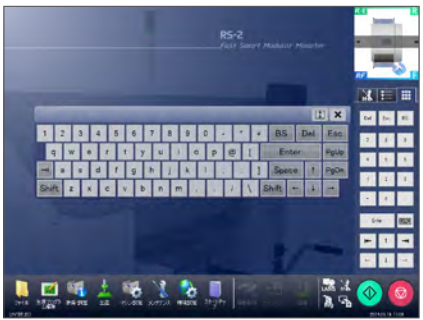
RS-2
Fast Smart Modular Mounter

1 2 3 4 5 6 7 8 9 0 - ^ ¥ BS Del Esc
q w e r t y u i o p @ [ Enter PgUp
a s d f g h j k l ; : ] Space PgDn
Shift z x c v b n m , . / \ Shift

Del Ins BS
7 8 9
4 5 6
1 2 3
0 .
Ent

ファイル 生産プログラム 作成 部品・設定 生産 マシン設定 メンテナンス 機能設定 ステータス